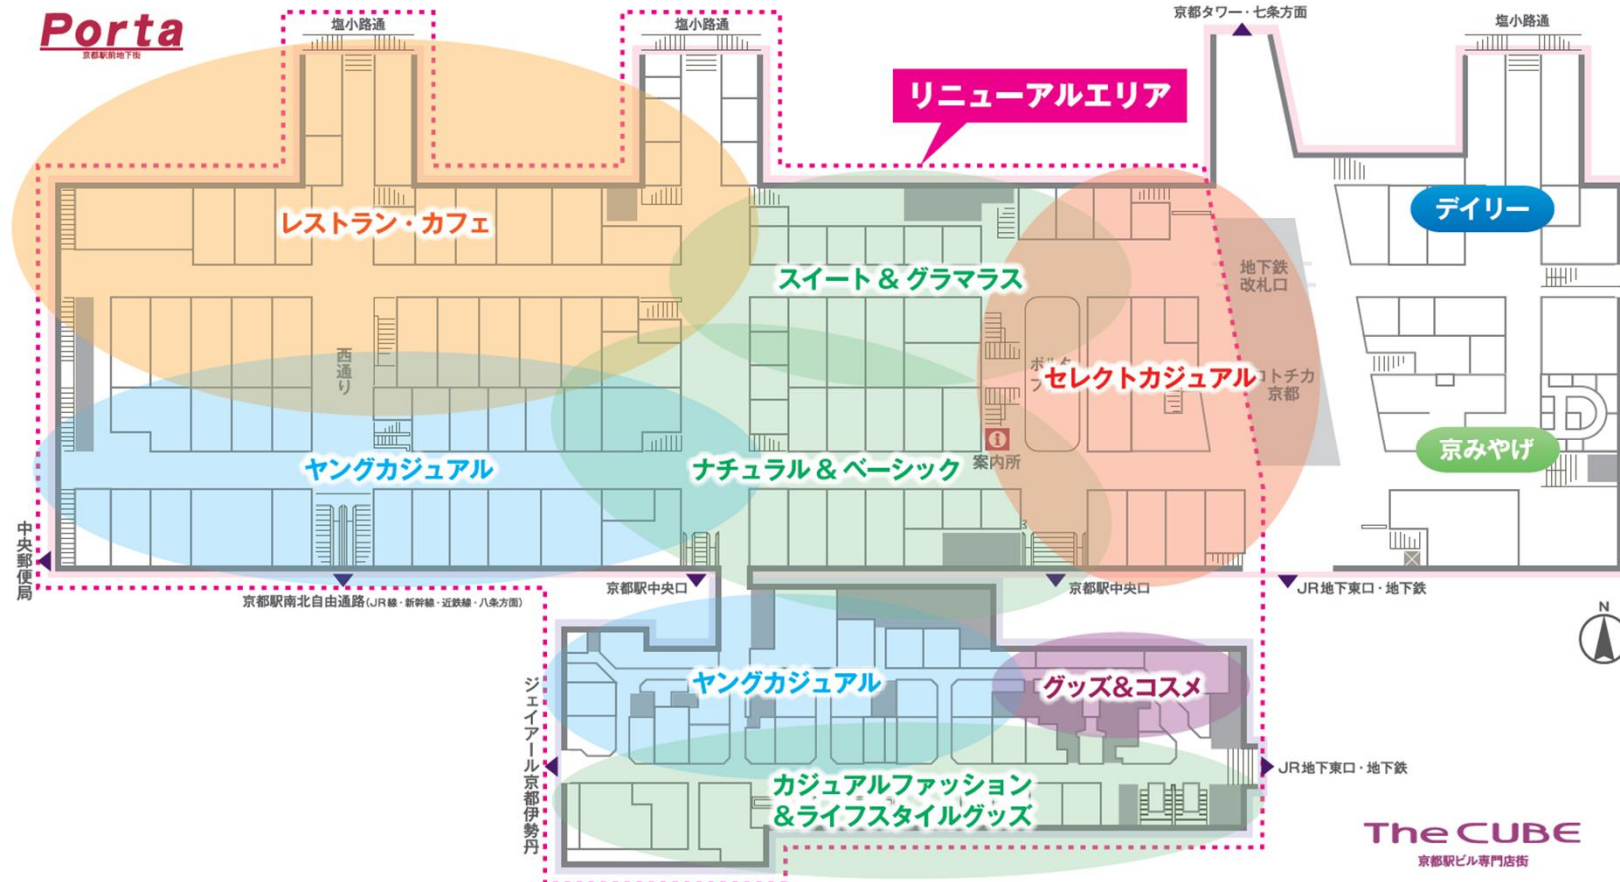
Porta
京都駅前地下街

塩小路通
塩小路通
京都タワー・七条方面
塩小路通

リニューアルエリア

レストラン・カフェ
スイート＆グラマラス
デイリー
地下鉄
改札口
西通り
セレクトカジュアル
コトチカ
京都
京みやげ
ヤングカジュアル
ナチュラル＆ベーシック
案内所
中央郵便局
京都駅中央口
京都駅中央口
JR地下東口・地下鉄
京都駅南北自由通路(JR線・新幹線・近鉄線・八条方面)
N
ヤングカジュアル
グッズ&コスメ
ジェイアール京都伊勢丹
JR地下東口・地下鉄
カジュアルファッション
＆ライフスタイルグッズ

The CUBE
京都駅ビル専門店街